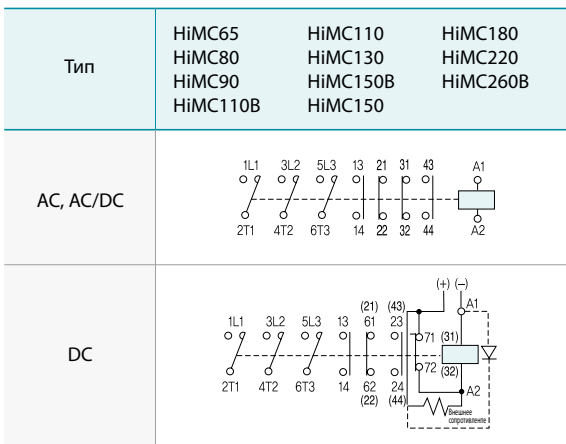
| Тип | HiMC65 HiMC80 HiMC90 HiMC110B | HiMC110 HiMC130 HiMC150B HiMC150 | HiMC180 HiMC220 HiMC260B |
|---|---|---|---|
| AC, AC/DC | 1L1 3L2 5L3 13 21 31 43 A1 2T1 4T2 6T3 14 22 32 44 A2 | | |
| DC | (+) (–) (21) (43) A1 1L1 3L2 5L3 13 61 23 71 (31) 72 (32) 2T1 4T2 6T3 14 62 24 A2 (22) (44) Внешнее сопротивление | | |